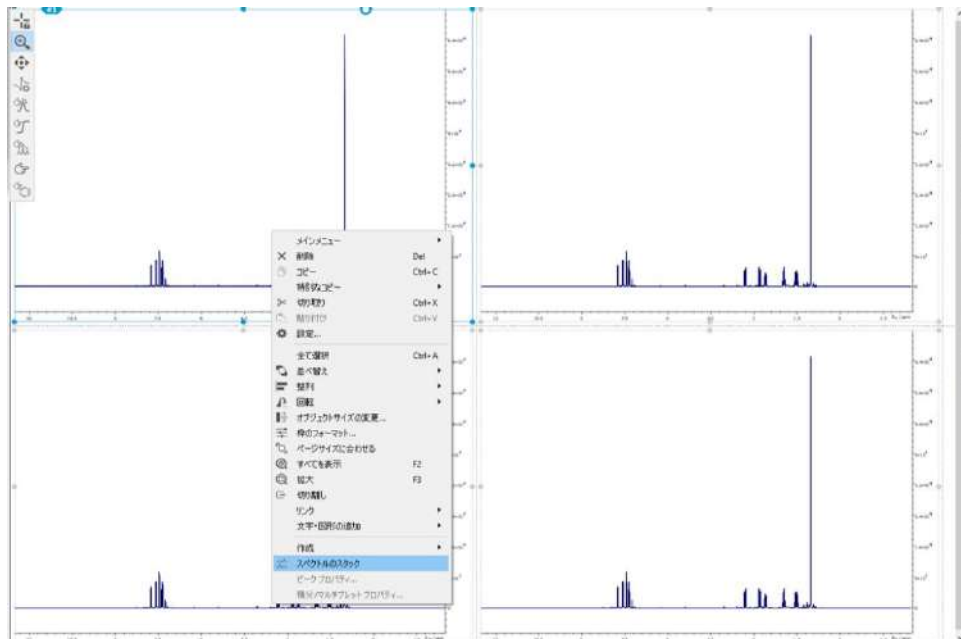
メインメニュー
削除 Del
コピー Ctrl+C
特殊なコピー
切り取り Ctrl+X
貼り付け Ctrl+V
設定...
全て選択 Ctrl+A
並べ替え
整列
回転
オブジェクトサイズの変更...
枠のフォーマット...
ページサイズに合わせる
すべてを表示 F2
拡大 F3
切り離し
リンク
文字・図形の追加
作成
スペクトルのスタック
ピークプロパティ...
積分/マルチプレットプロパティ...